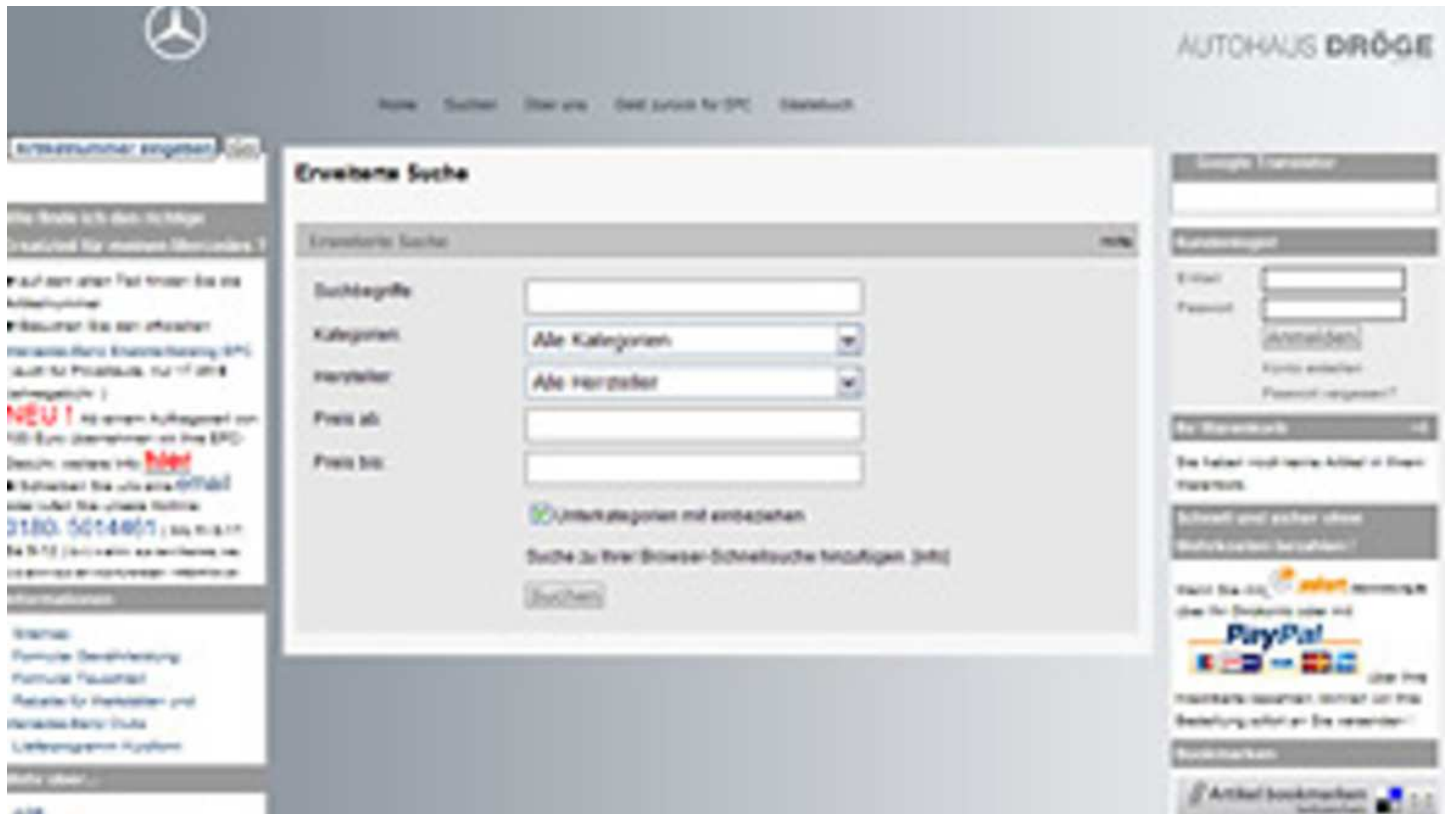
AUTOHAUS DRÖGE

Home Suchen Über uns Geld zurück für EPC Gästebuch

Artikelnummer eingeben Go

Wie finde ich das richtige Ersatzteil für meinen Mercedes ?

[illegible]

NEU ! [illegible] hier

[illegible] email

0180. 5014401 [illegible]

Informationen

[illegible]

Mehr über...

Erweiterte Suche

Erweiterte Suche

Suchbegriffe:

Kategorien: Alle Kategorien

Hersteller: Alle Hersteller

Preis ab:

Preis bis:

Unterkategorien mit einbeziehen

Suche zu Ihrer Browser-Schnellsuche hinzufügen [Info]

Suchen

Google Translator

Kundenlogin

E-Mail

Passwort

Anmelden

Konto erstellen

Passwort vergessen?

Ihr Warenkorb

Sie haben noch keine Artikel in Ihrem Warenkorb.

Schnell und sicher ohne Gebühren bezahlen!

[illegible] sofort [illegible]

PayPal

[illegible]

Bookmarken

Artikel bookmarken